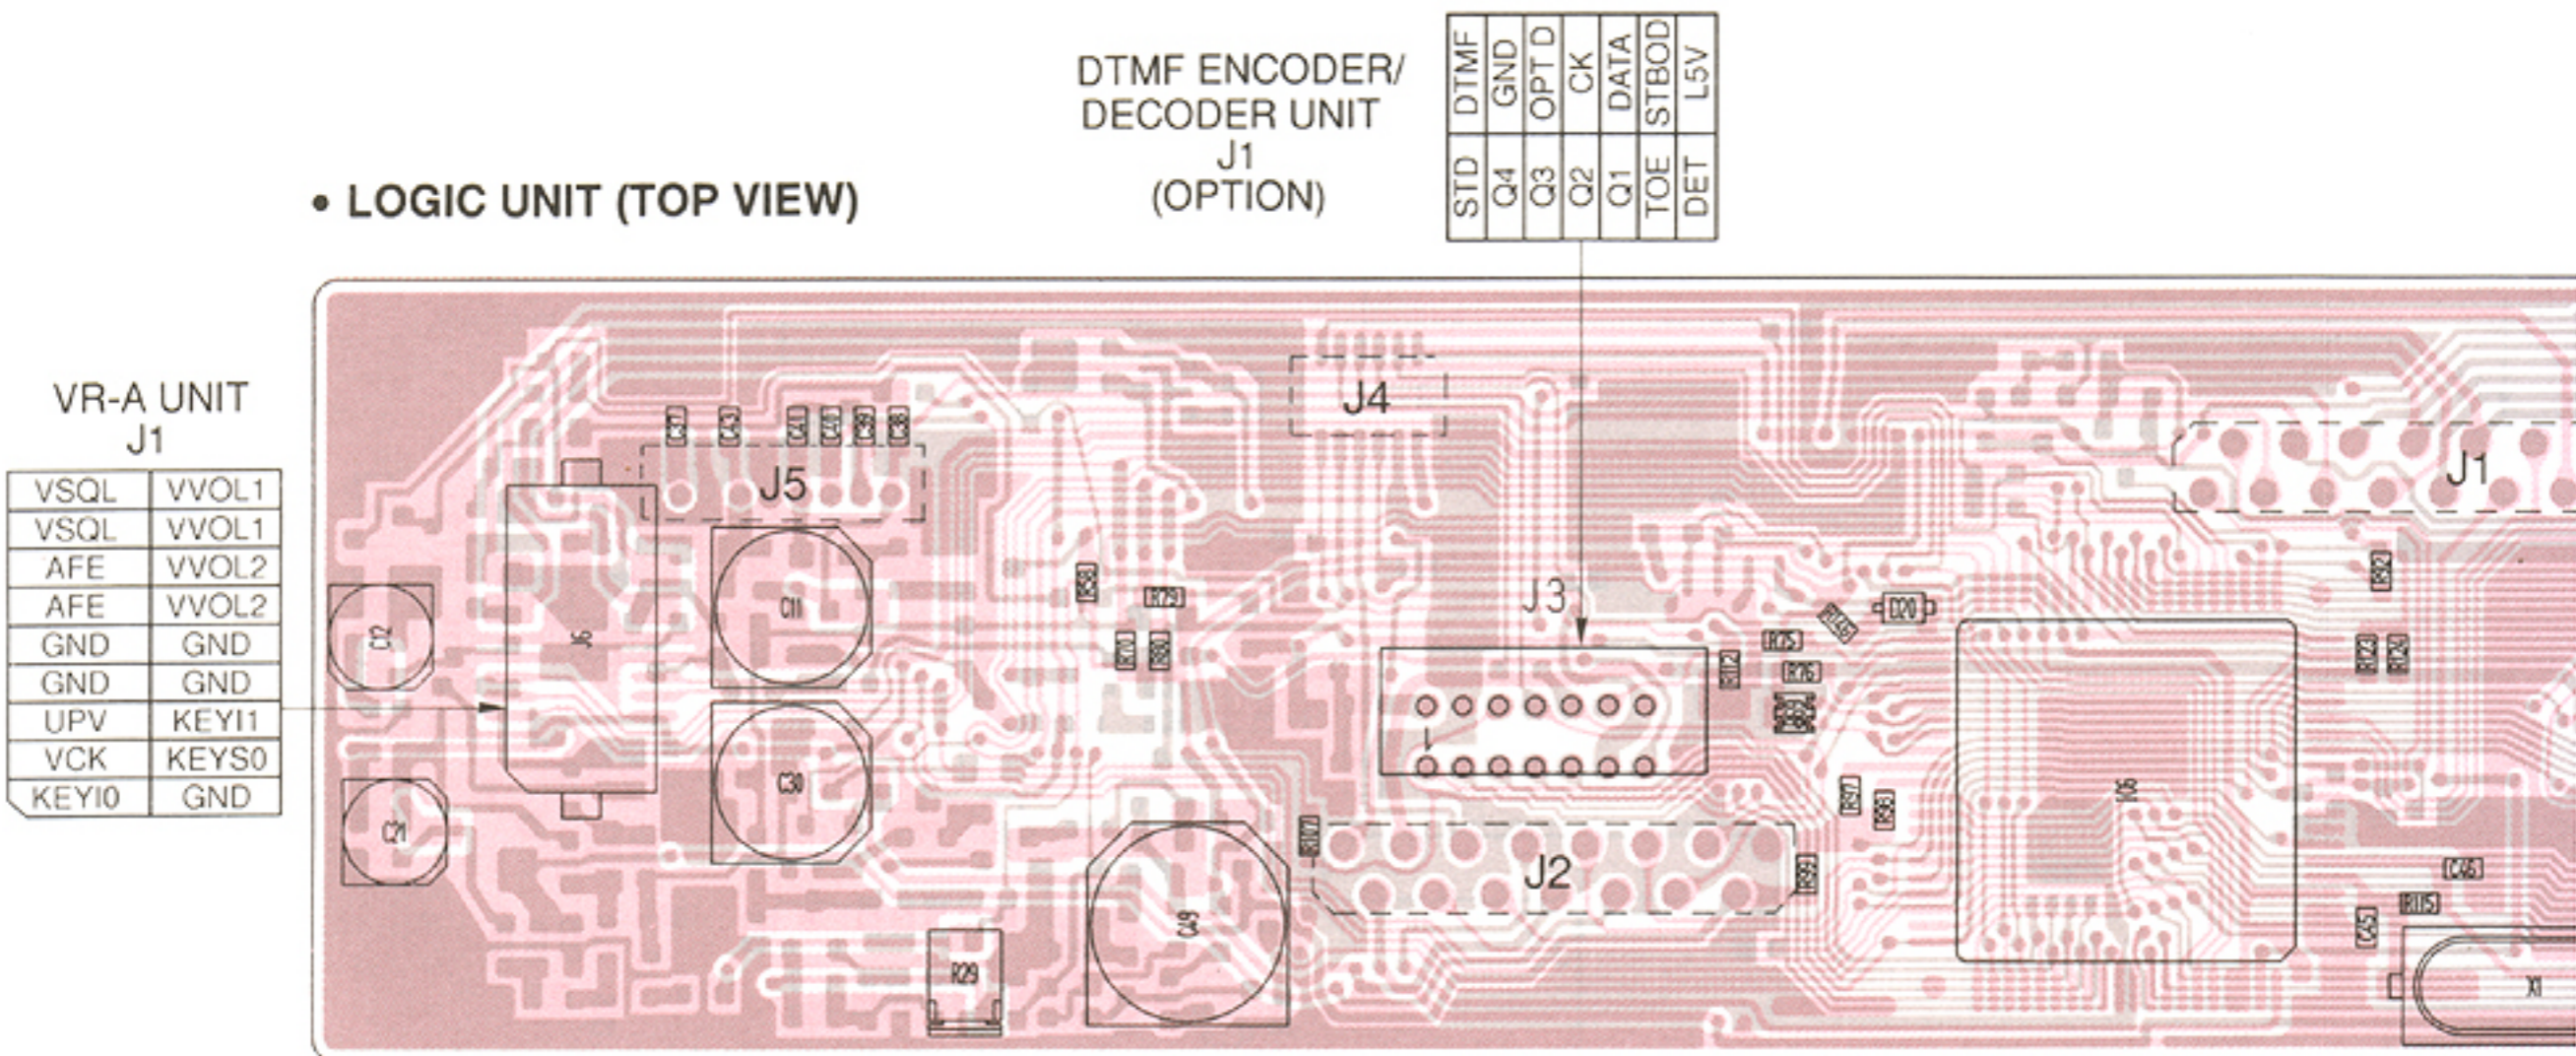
DTMF ENCODER/ DECODER UNIT J1 (OPTION)

| DTMF | GND | OPT D | CK | DATA | STBOD | L5V |
|---|---|---|---|---|---|---|
| STD | Q4 | Q3 | Q2 | Q1 | TOE | DET |

• LOGIC UNIT (TOP VIEW)

VR-A UNIT J1

| VSQL | VVOL1 |
|---|---|
| VSQL | VVOL1 |
| AFE | VVOL2 |
| AFE | VVOL2 |
| GND | GND |
| GND | GND |
| UPV | KEYI1 |
| VCK | KEYS0 |
| KEYI0 | GND |

J4
C37 C43 C41 C40 C39 C38
J5
J1
C12
J6
C11
R58
R79
R70
R80
J3
R75
D20
R76
R112
C30
C21
R107
J2
C49
R29
R97
R96
R99
IC6
C46
R115
C45
X1